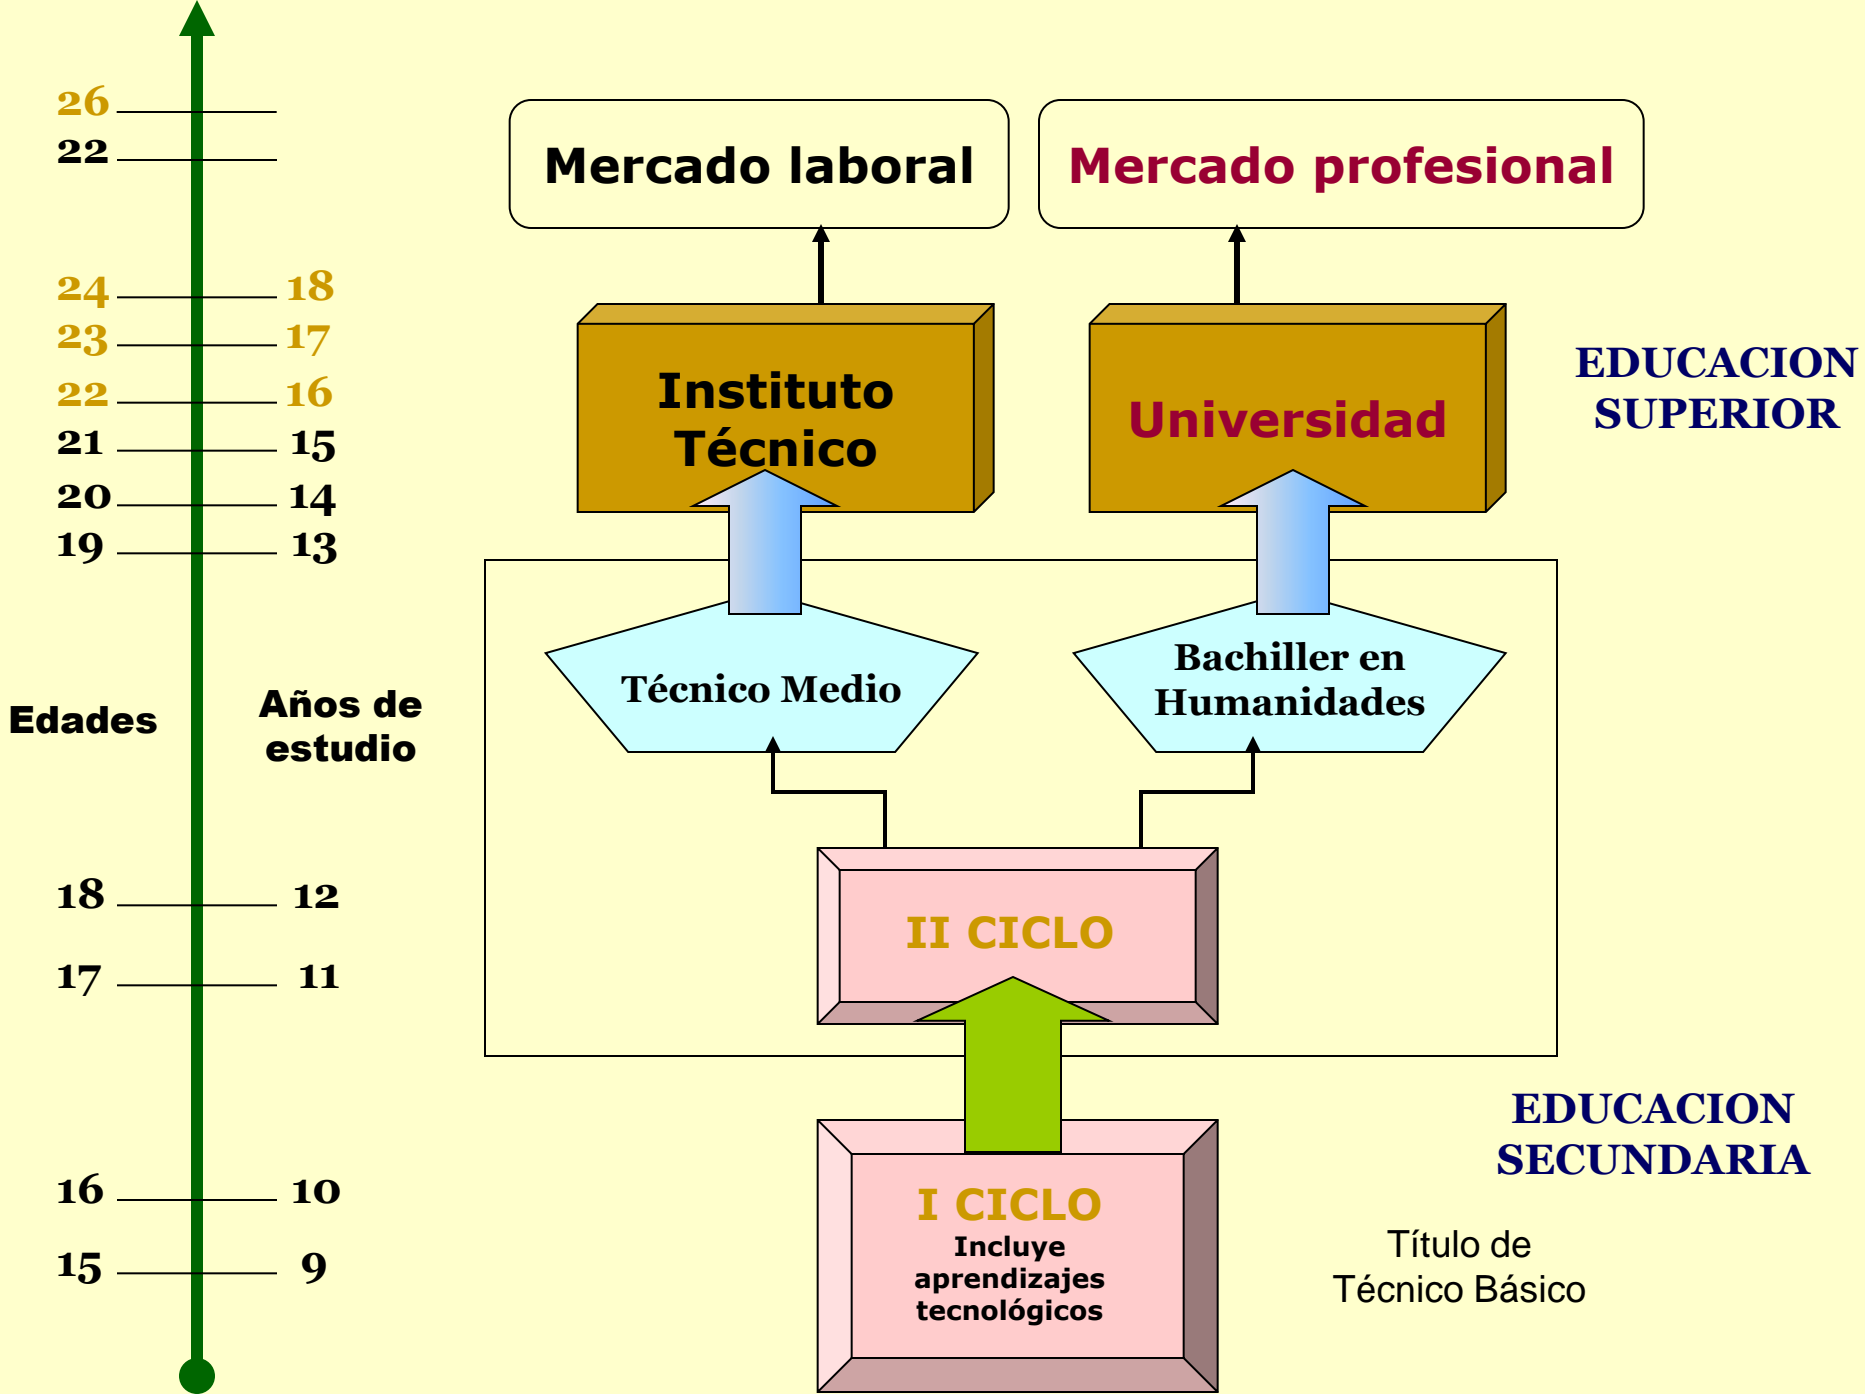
26
22

24 18
23 17
22 16
21 15
20 14
19 13

Edades

Años de estudio

18 12
17 11

16 10
15 9

Mercado laboral

Mercado profesional

Instituto Técnico

Universidad

EDUCACION SUPERIOR

Técnico Medio

Bachiller en Humanidades

II CICLO

EDUCACION SECUNDARIA

I CICLO
Incluye aprendizajes tecnológicos

Título de Técnico Básico